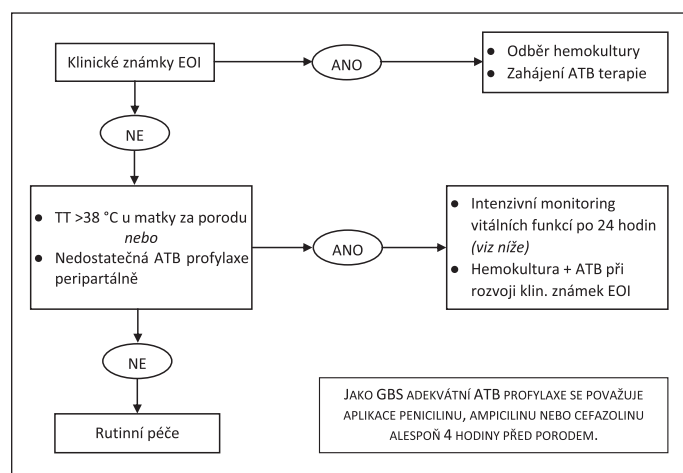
Klinické známky EOI

ANO

• Odběr hemokultury
• Zahájení ATB terapie

NE

• TT >38 °C u matky za porodu *nebo*
• Nedostatečná ATB profylaxe peripartálně

ANO

• Intenzivní monitoring vitálních funkcí po 24 hodin *(viz níže)*
• Hemokultura + ATB při rozvoji klin. známek EOI

NE

Rutinní péče

JAKO GBS ADEKVÁTNÍ ATB PROFYLAXE SE POVAŽUJE APLIKACE PENICILINU, AMPICILINU NEBO CEFAZOLINU ALESPOŇ 4 HODINY PŘED PORODEM.